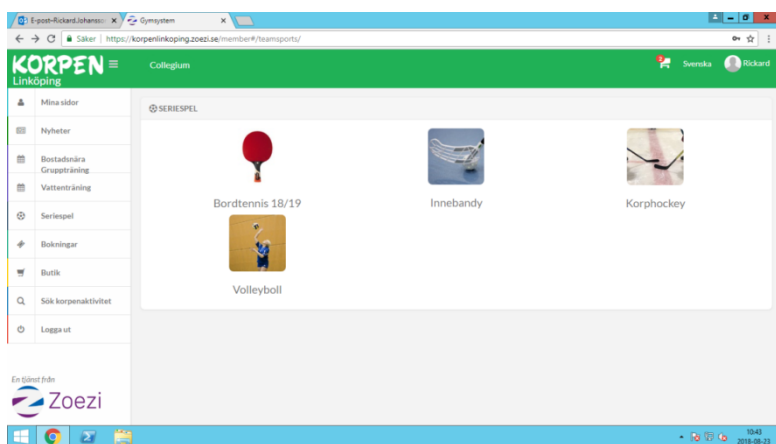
E-post-Rickard.Johansson × Gymsystem ×

Säker | https://korpenlinkoping.zoezi.se/member#/teamsports/

KORPEN Linköping

Collegium

Svenska Rickard

Mina sidor

Nyheter

Bostadsnära Gruppträning

Vattenträning

Seriespel

Bokningar

Butik

Sök korpenaktivitet

Logga ut

SERIESPEL

Bordtennis 18/19

Innebandy

Korphockey

Volleyboll

En tjänst från

Zoezi

10:43
2018-08-23